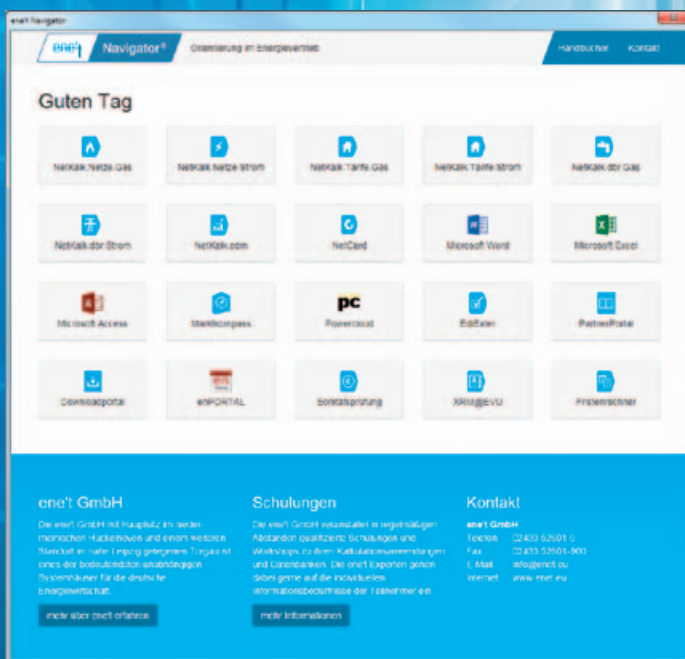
ene't Navigator

ene't Navigator® Orientierung im Energievertrieb

Handbücher Kontakt

Guten Tag

NetKalk Netze Gas

NetKalk Netze Strom

NetKalk Tarife Gas

NetKalk Tarife Strom

NetKalk dbr Gas

NetKalk dbr Strom

NetKalk.edm

NetCard

Microsoft Word

Microsoft Excel

Microsoft Access

Marktkompass

Powercloud

EditEnter

PartnerPortal

Downloadportal

enPORTAL

Bonitätsprüfung

XRM@EVU

Fristenrechner

ene't GmbH

Die ene't GmbH mit Hauptsitz im niederrheinischen Hückelhoven und einem weiteren Standort in nahe Leipzig gelegenem Torgau ist eines der bedeutendsten unabhängigen Systemhäuser für die deutsche Energiewirtschaft.

mehr über ene't erfahren

Schulungen

Die ene't GmbH veranstaltet in regelmäßigen Abständen qualifizierte Schulungen und Workshops zu ihren Kalkulationsanwendungen und Datenbanken. Die ene't Experten gehen dabei gerne auf die individuellen Informationsbedürfnisse der Teilnehmer ein.

mehr Informationen

Kontakt

ene't GmbH

Telefon 02433 52601 0

Fax 02433 52601-900

E-Mail info@enet.eu

Internet www.enet.eu